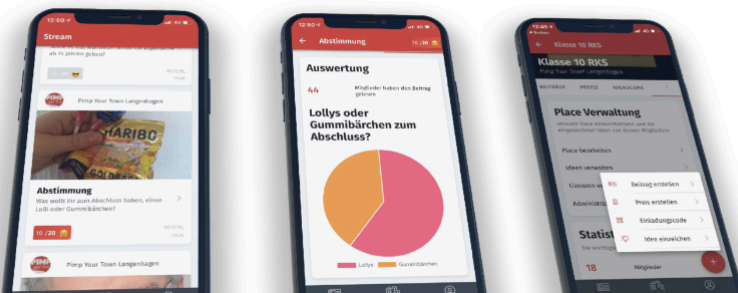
12:50
Stream
in Jahren gebaut
Pimp Your Town Langenhagen
HARIBO
Abstimmung
Was wollt ihr zum Abschluss haben, einen Lolli oder Gummibärchen?
10 /20
Pimp Your Town Langenhagen

12:50
Abstimmung
10 /30
Auswertung
44
Mitglieder haben den Beitrag gelesen
Lollys oder Gummibärchen zum Abschluss?
Lollys
Gummibärchen

12:49
Klasse 10 RKS
Klasse 10 RKS
Pimp Your Town Langenhagen
BEITRÄGE
PREISE
MAGAZIN
Place Verwaltung
Place bearbeiten
Ideen verwalten
Beitrag erstellen
Preis erstellen
Einladungscode
Idee einreichen
Statist
18
Mitglieder